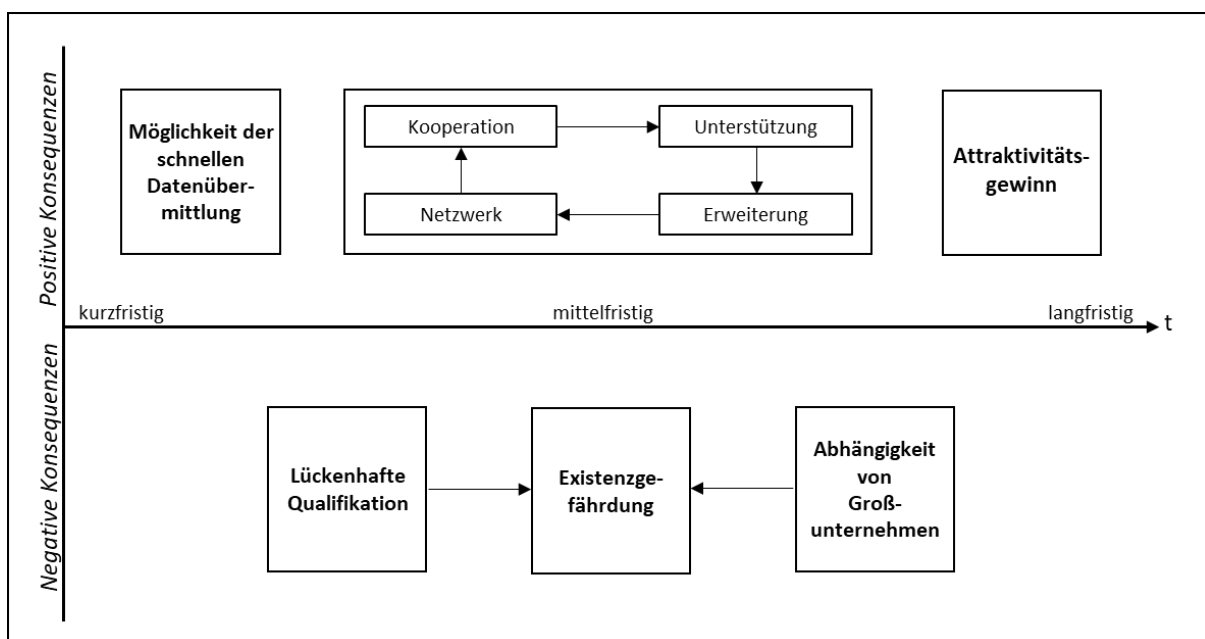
Positive Konsequenzen

Möglichkeit der schnellen Datenübermittlung

Kooperation

Unterstützung

Netzwerk

Erweiterung

Attraktivitätsgewinn

kurzfristig

mittelfristig

langfristig

t

Negative Konsequenzen

Lückenhafte Qualifikation

Existenzgefährdung

Abhängigkeit von Großunternehmen